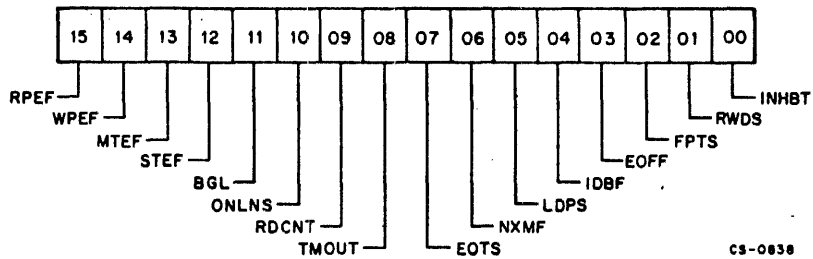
| 15 | 14 | 13 | 12 | 11 | 10 | 09 | 08 | 07 | 06 | 05 | 04 | 03 | 02 | 01 | 00 |
|---|---|---|---|---|---|---|---|---|---|---|---|---|---|---|---|

RPEF
WPEF
MTEF
STEF
BGL
ONLNS
RDCNT
TMOUT
EOTS
NXMF
LDPS
IDBF
EOFF
FPTS
RWDS
INHBT

CS-0838